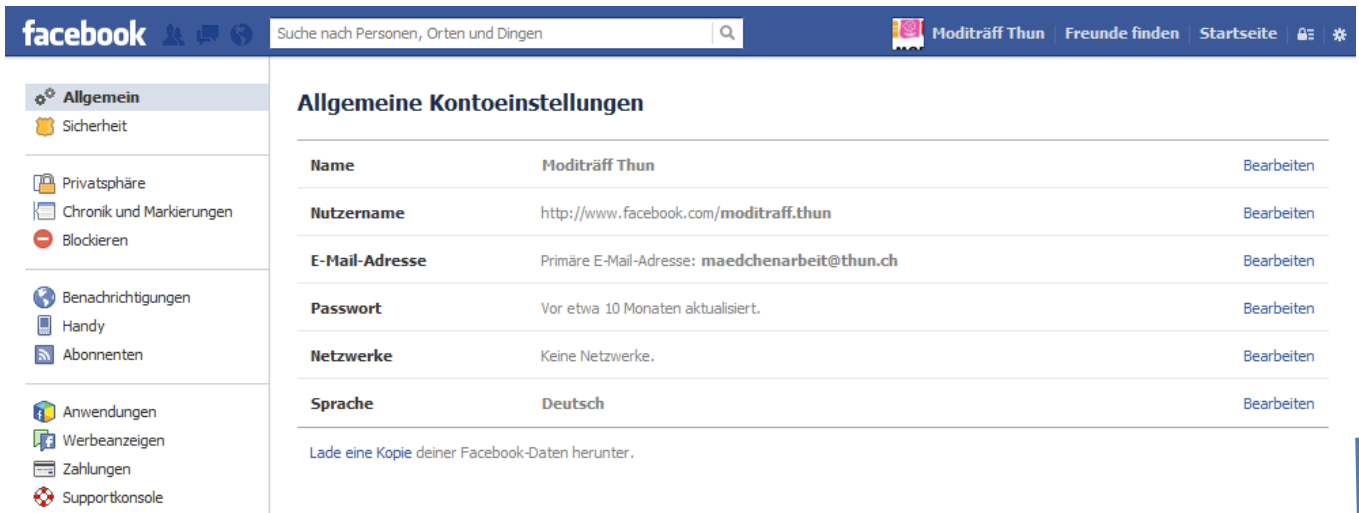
facebook

Suche nach Personen, Orten und Dingen

Moditräff Thun | Freunde finden | Startseite

Allgemein
Sicherheit

Privatsphäre
Chronik und Markierungen
Blockieren

Benachrichtigungen
Handy
Abonnenten

Anwendungen
Werbeanzeigen
Zahlungen
Supportkonsole

Allgemeine Kontoeinstellungen

| Name | Moditräff Thun | Bearbeiten |
|---|---|---|
| Nutzername | http://www.facebook.com/moditraff.thun | Bearbeiten |
| E-Mail-Adresse | Primäre E-Mail-Adresse: maedchenarbeit@thun.ch | Bearbeiten |
| Passwort | Vor etwa 10 Monaten aktualisiert. | Bearbeiten |
| Netzwerke | Keine Netzwerke. | Bearbeiten |
| Sprache | Deutsch | Bearbeiten |

Lade eine Kopie deiner Facebook-Daten herunter.